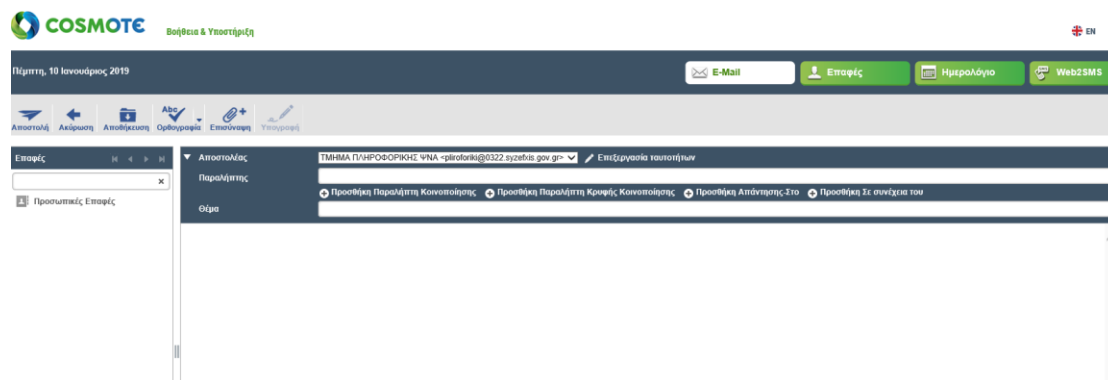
COSMOTE Βοήθεια & Υποστήριξη

EN

Πέμπτη, 10 Ιανουάριος 2019

E-Mail
Επαφές
Ημερολόγιο
Web2SMS

Αποστολή
Ακύρωση
Αποθήκευση
Ορθογραφία
Επισύναψη
Υπογραφή

Επαφές

Προσωπικές Επαφές

Αποστολέας
ΤΜΗΜΑ ΠΛΗΡΟΦΟΡΙΚΗΣ ΨΝΑ <pliroforiki@0322.syzefxis.gov.gr>
Επεξεργασία ταυτοτήτων
Παραλήπτης
Προσθήκη Παραλήπτη Κοινοποίησης
Προσθήκη Παραλήπτη Κρυφής Κοινοποίησης
Προσθήκη Απάντησης-Στο
Προσθήκη Σε συνέχεια του
Θέμα